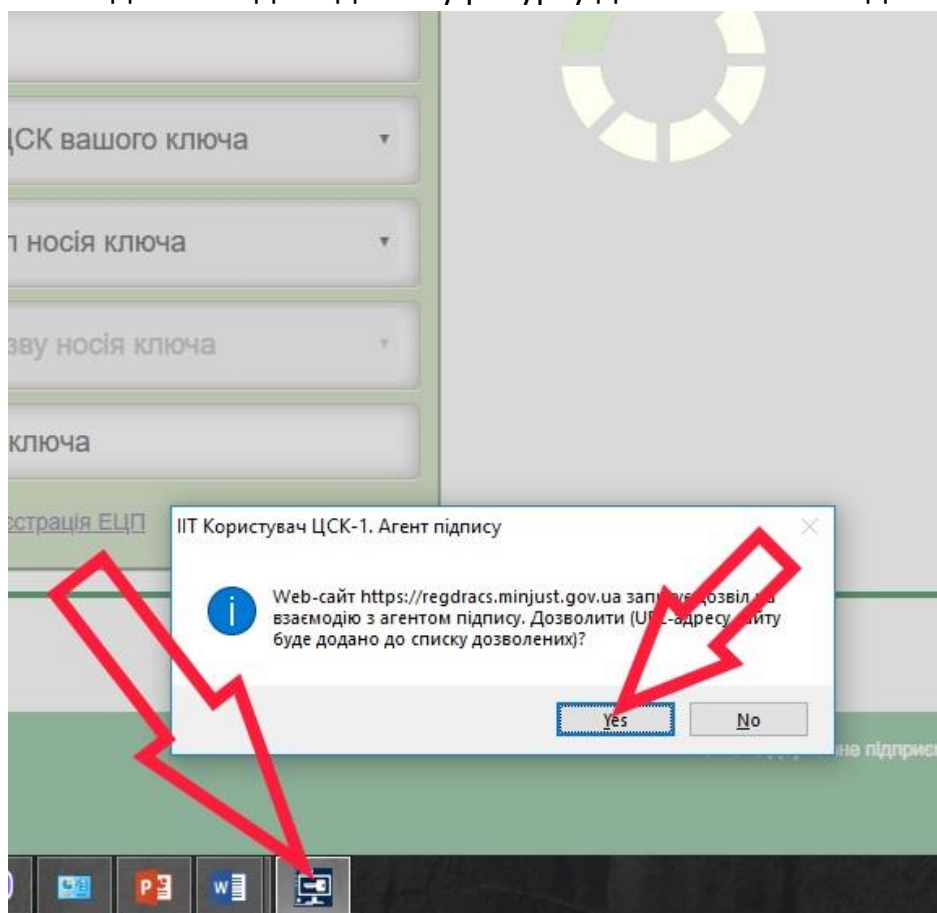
ЦСК вашого ключа

п носія ключа

зву носія ключа

ключа

єстрація ЕЦП

ІІТ Користувач ЦСК-1. Агент підпису

Web-сайт https://regdracs.minjust.gov.ua запи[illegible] дозвіл на взаємодію з агентом підпису. Дозволити (U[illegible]-адресу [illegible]йту буде додано до списку дозволених)?

Yes

No

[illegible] не підприє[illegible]